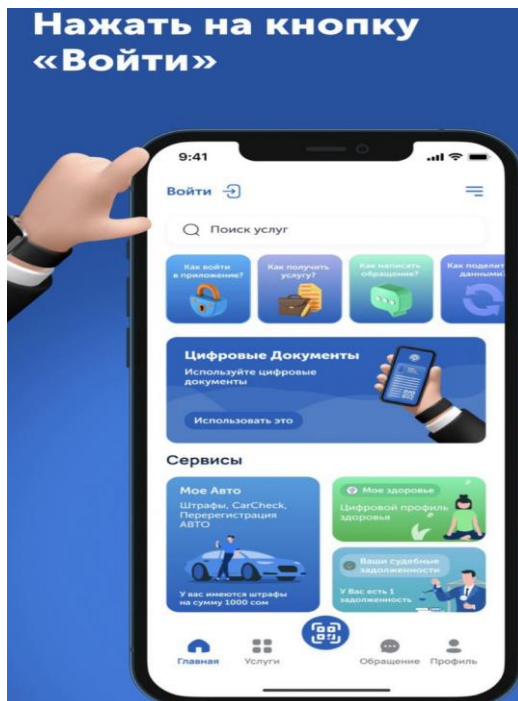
Нажать на кнопку «Войти»

9:41

Войти

Поиск услуг

Как войти в приложение?

Как получить услугу?

Как написать обращение?

Как поделит данными?

Цифровые Документы

Используйте цифровые документы

Использовать это

Сервисы

Мое Авто

Штрафы, CarCheck, Перерегистрация АВТО

У вас имеются штрафы на сумму 1000 сом

Мое здоровье

Цифровой профиль здоровья

Ваши судебные задолженности

У Вас есть 1 задолженность

Главная

Услуги

Обращение

Профиль